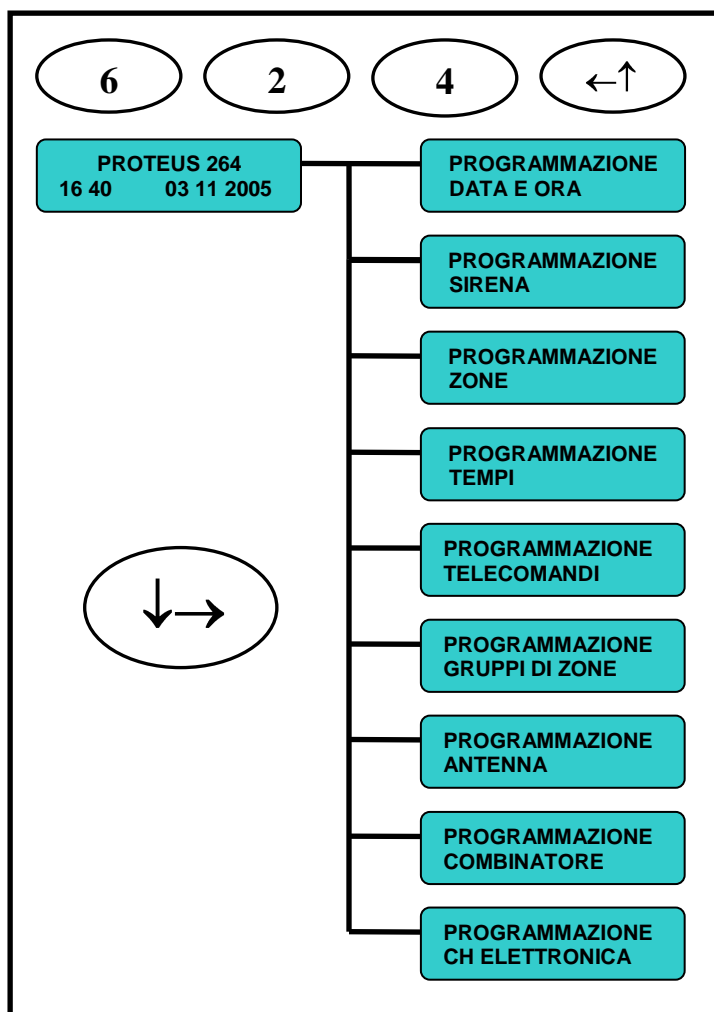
6
2
4
←↑

PROTEUS 264
16 40 03 11 2005

PROGRAMMAZIONE DATA E ORA

PROGRAMMAZIONE SIRENA

PROGRAMMAZIONE ZONE

PROGRAMMAZIONE TEMPI

PROGRAMMAZIONE TELECOMANDI

PROGRAMMAZIONE GRUPPI DI ZONE

PROGRAMMAZIONE ANTENNA

PROGRAMMAZIONE COMBINATORE

PROGRAMMAZIONE CH ELETTRONICA

↓→